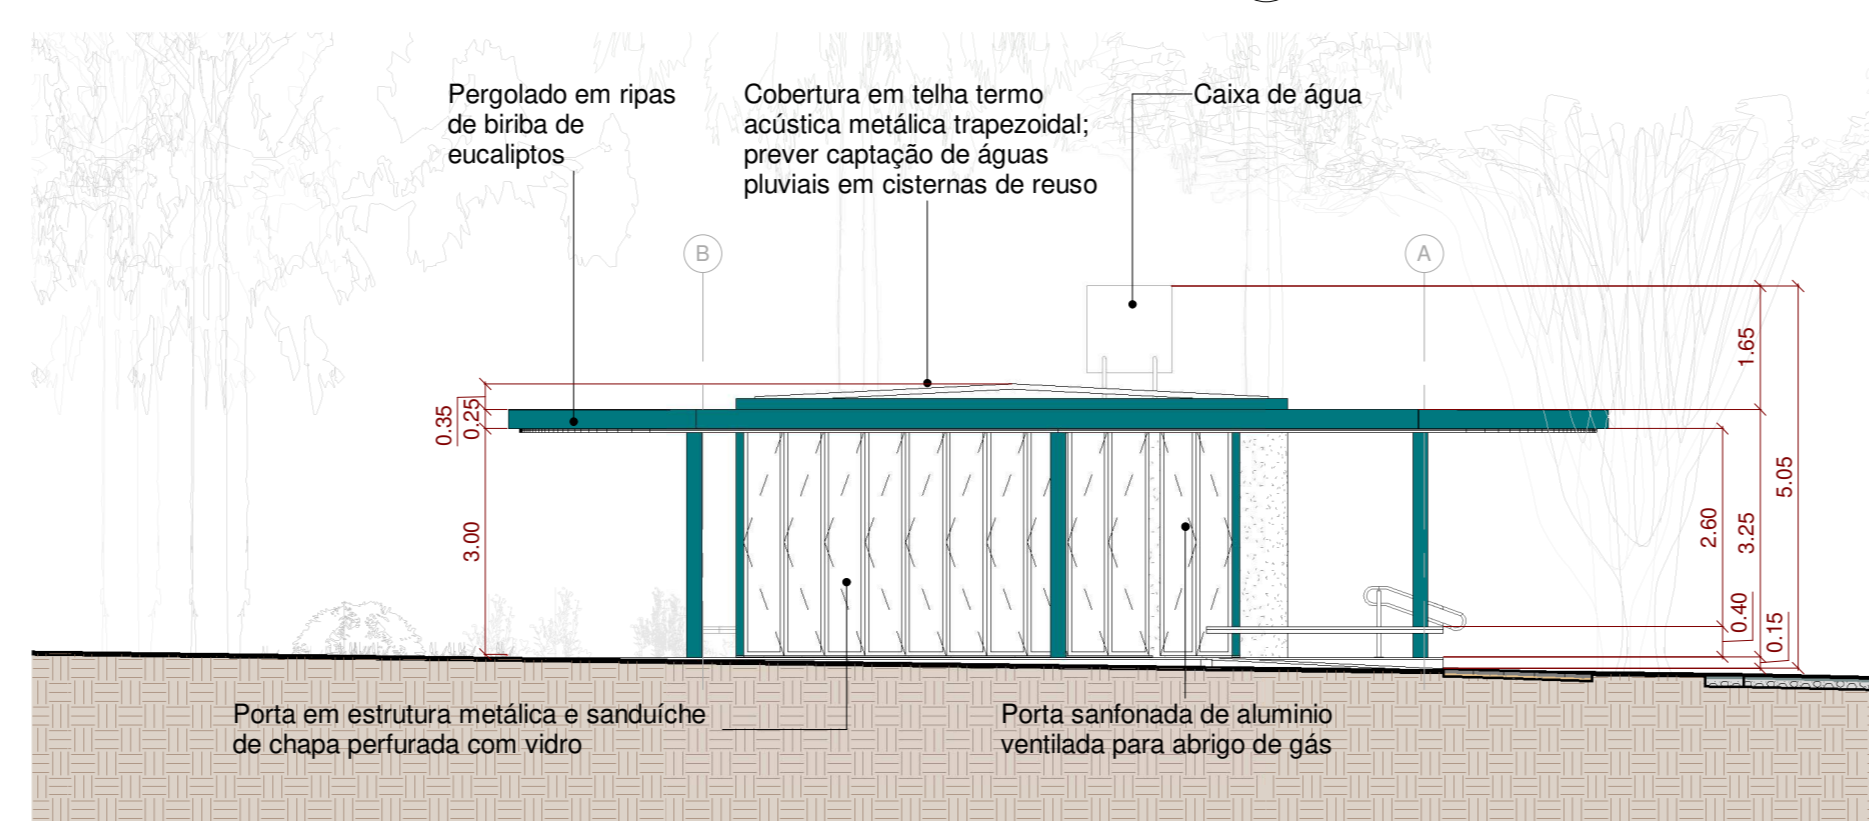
Pergolado em ripas de biriba de eucaliptos

Cobertura em telha termo acústica metálica trapezoidal; prever captação de águas pluviais em cisternas de reuso

Caixa de água

B

A

0.35

0.25

3.00

1.65

5.05

2.60

3.25

0.40

0.15

Porta em estrutura metálica e sanduíche de chapa perfurada com vidro

Porta sanfonada de aluminio ventilada para abrigo de gás